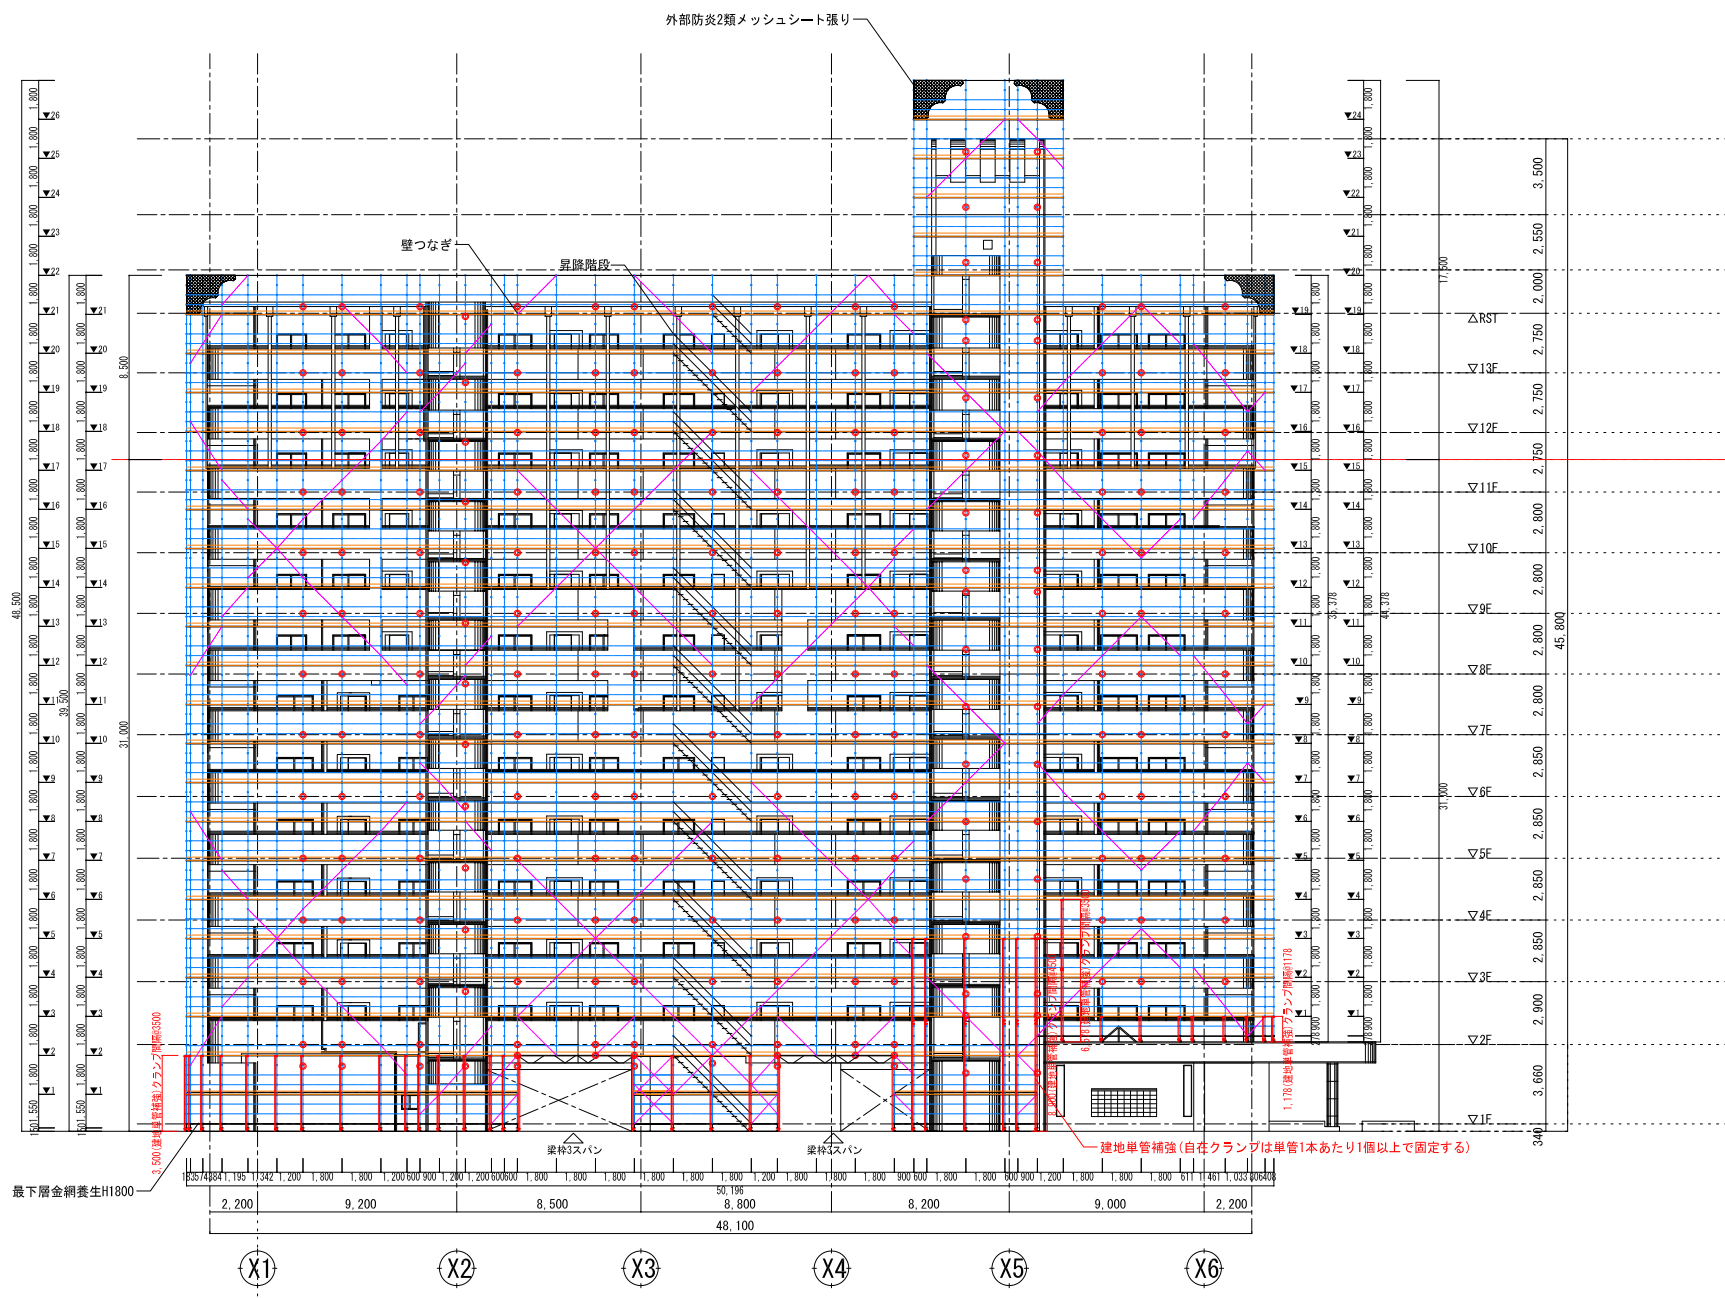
外部防炎2類メッシュシート張り

壁つなぎ

昇降階段

▼26
▼25
▼24
▼23
▼22
▼21
▼20
▼19
▼18
▼17
▼16
▼15
▼14
▼13
▼12
▼11
▼10
▼9
▼8
▼7
▼6
▼5
▼4
▼3
▼2
▼1

48,500
39,500
31,000
8,500

△RST
▽13F
▽12F
▽11F
▽10F
▽9F
▽8F
▽7E
▽6F
▽5F
▽4F
▽3F
▽2F
▽1F

3,500
2,550
2,000
2,750
2,750
2,750
2,800
2,800
2,800
2,800
2,850
2,850
2,850
2,850
2,900
3,660
340

45,800
44,378
36,378
31,000
17,500

3,500(建地単管補強)クランプ間隔≒3500

1,178(建地単管補強)クランプ間隔≒1178

梁枠3スパン
梁枠3スパン

建地単管補強(自在クランプは単管1本あたり1個以上で固定する)

最下層金網養生H1800

50,196

2,200
9,200
8,500
8,800
8,200
9,000
2,200

48,100

X1
X2
X3
X4
X5
X6